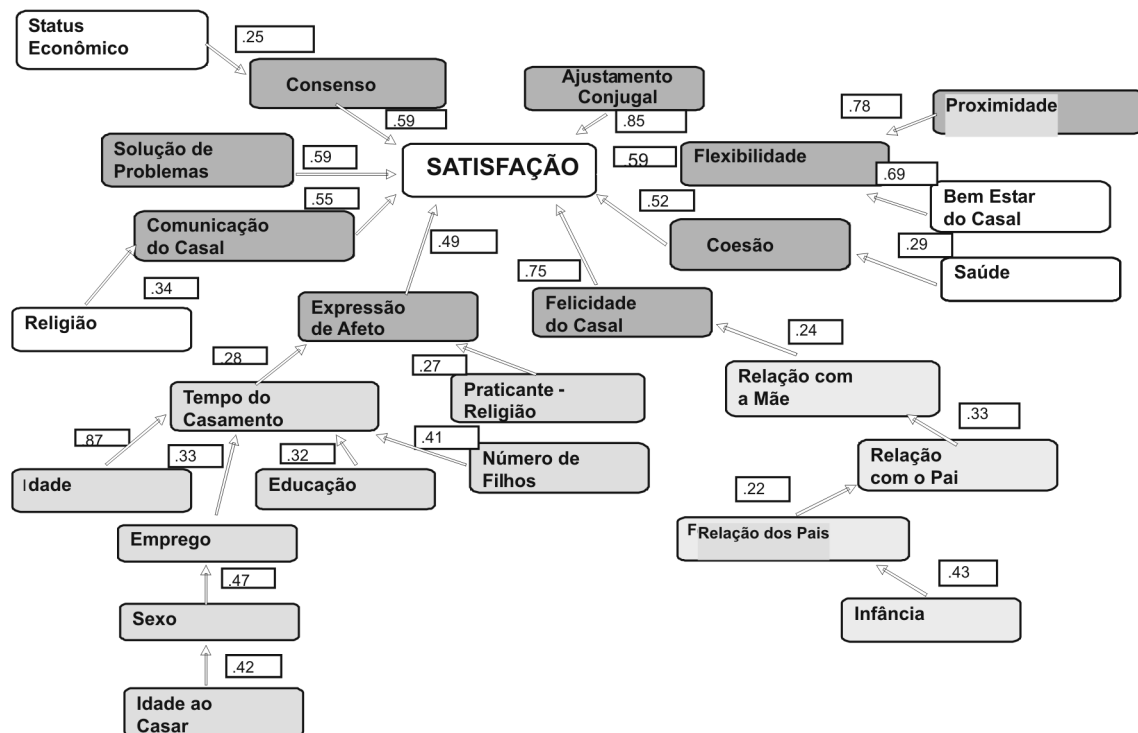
Status Econômico

.25

Consenso

.59

Ajustamento Conjugal

.85

.78

Proximidade

Solução de Problemas

.59

SATISFAÇÃO

.59

Flexibilidade

.69

Bem Estar do Casal

.55

.52

Comunicação do Casal

Coesão

.29

.49

.75

Saúde

.34

Religião

Expressão de Afeto

Felicidade do Casal

.24

.28

.27

Praticante - Religião

Relação com a Mãe

Tempo do Casamento

.33

.87

.41

.33

.32

Número de Filhos

Relação com o Pai

Idade

Educação

.22

Emprego

F Relação dos Pais

.43

.47

Sexo

Infância

.42

Idade ao Casar